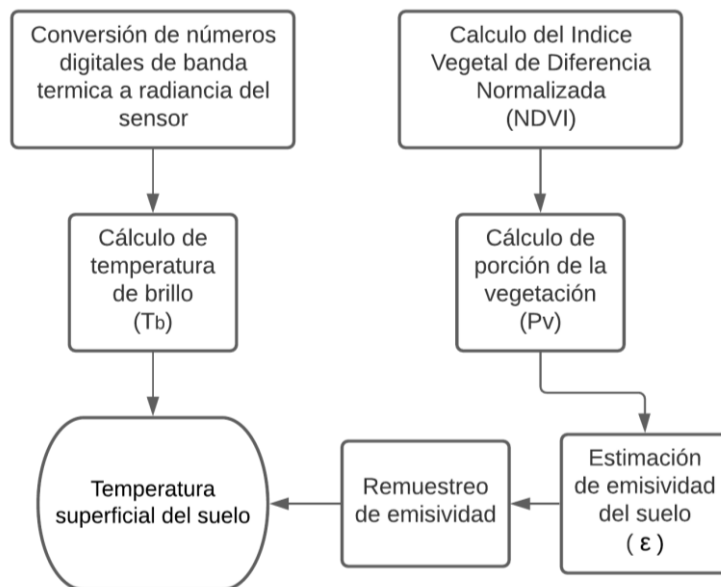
Conversión de números digitales de banda termica a radiancia del sensor

Cálculo de temperatura de brillo ($T_b$)

Temperatura superficial del suelo

Calculo del Indice Vegetal de Diferencia Normalizada (NDVI)

Cálculo de porción de la vegetación (Pv)

Estimación de emisividad del suelo ($\varepsilon$)

Remuestreo de emisividad